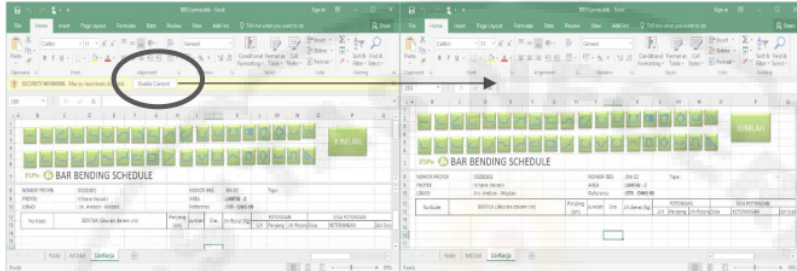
File Home Insert Page Layout Formulas Data Review View Add-ins Tell me what you want to do

File Home Insert Page Layout Formulas Data Review View Add-ins Tell me what you want to do

SECURITY WARNING Macros have been disabled. Enable Content

JUMLAH

BAR BENDING SCHEDULE

NOMOR PROYEK
PROYEK
LOKASI
NOMOR BBS
AREA
Referensi
LANTAI - 2
Tipe

No Kode
BENTUK (Ukuran dalam cm)
Panjang (cm)
Jumlah
Dia.
POTONGAN
SISA POTONGAN
Panjang
KETERANGAN

Note
MODAL
Uerfaerja

Ready

BAR BENDING SCHEDULE

JUMLAH

NOMOR PROYEK
PROYEK
LOKASI
NOMOR BBS
AREA
Referensi
LANTAI - 2
Tipe

No Kode
BENTUK (Ukuran dalam cm)
Panjang (cm)
Jumlah
Dia.
POTONGAN
SISA POTONGAN
Panjang
KETERANGAN

Note
MODAL
Uerfaerja

Ready